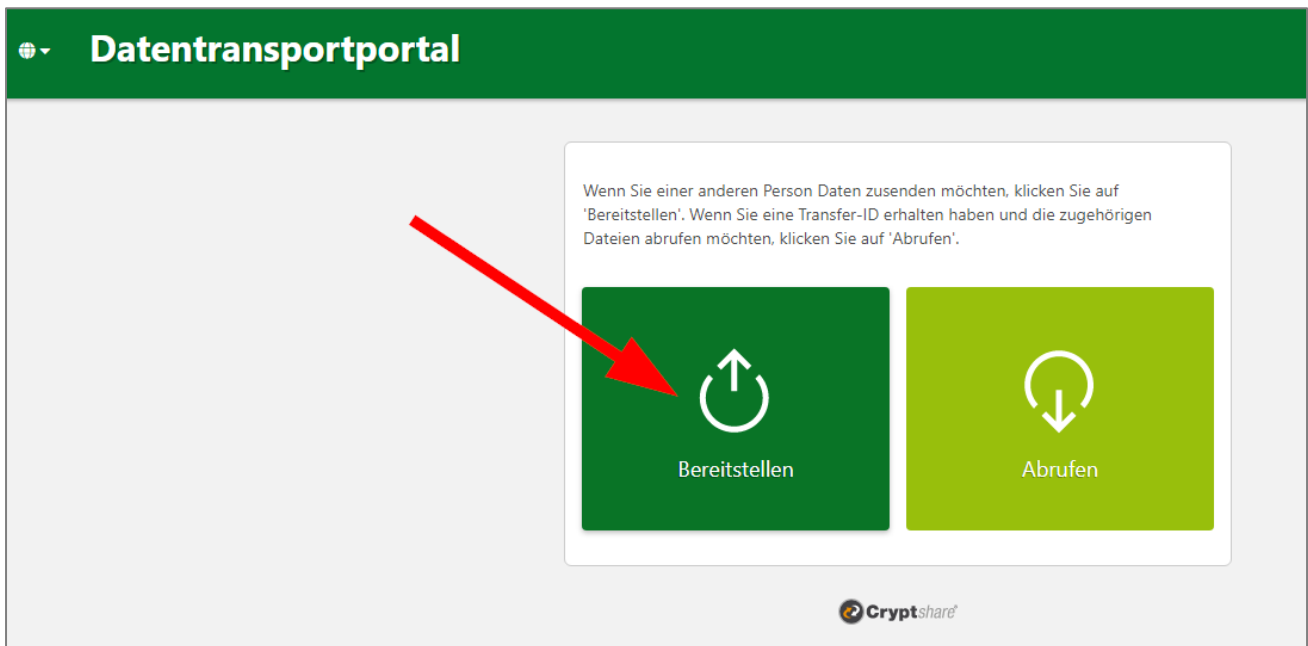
Datentransportportal

Wenn Sie einer anderen Person Daten zusenden möchten, klicken Sie auf 'Bereitstellen'. Wenn Sie eine Transfer-ID erhalten haben und die zugehörigen Dateien abrufen möchten, klicken Sie auf 'Abrufen'.

Bereitstellen

Abrufen

Cryptshare